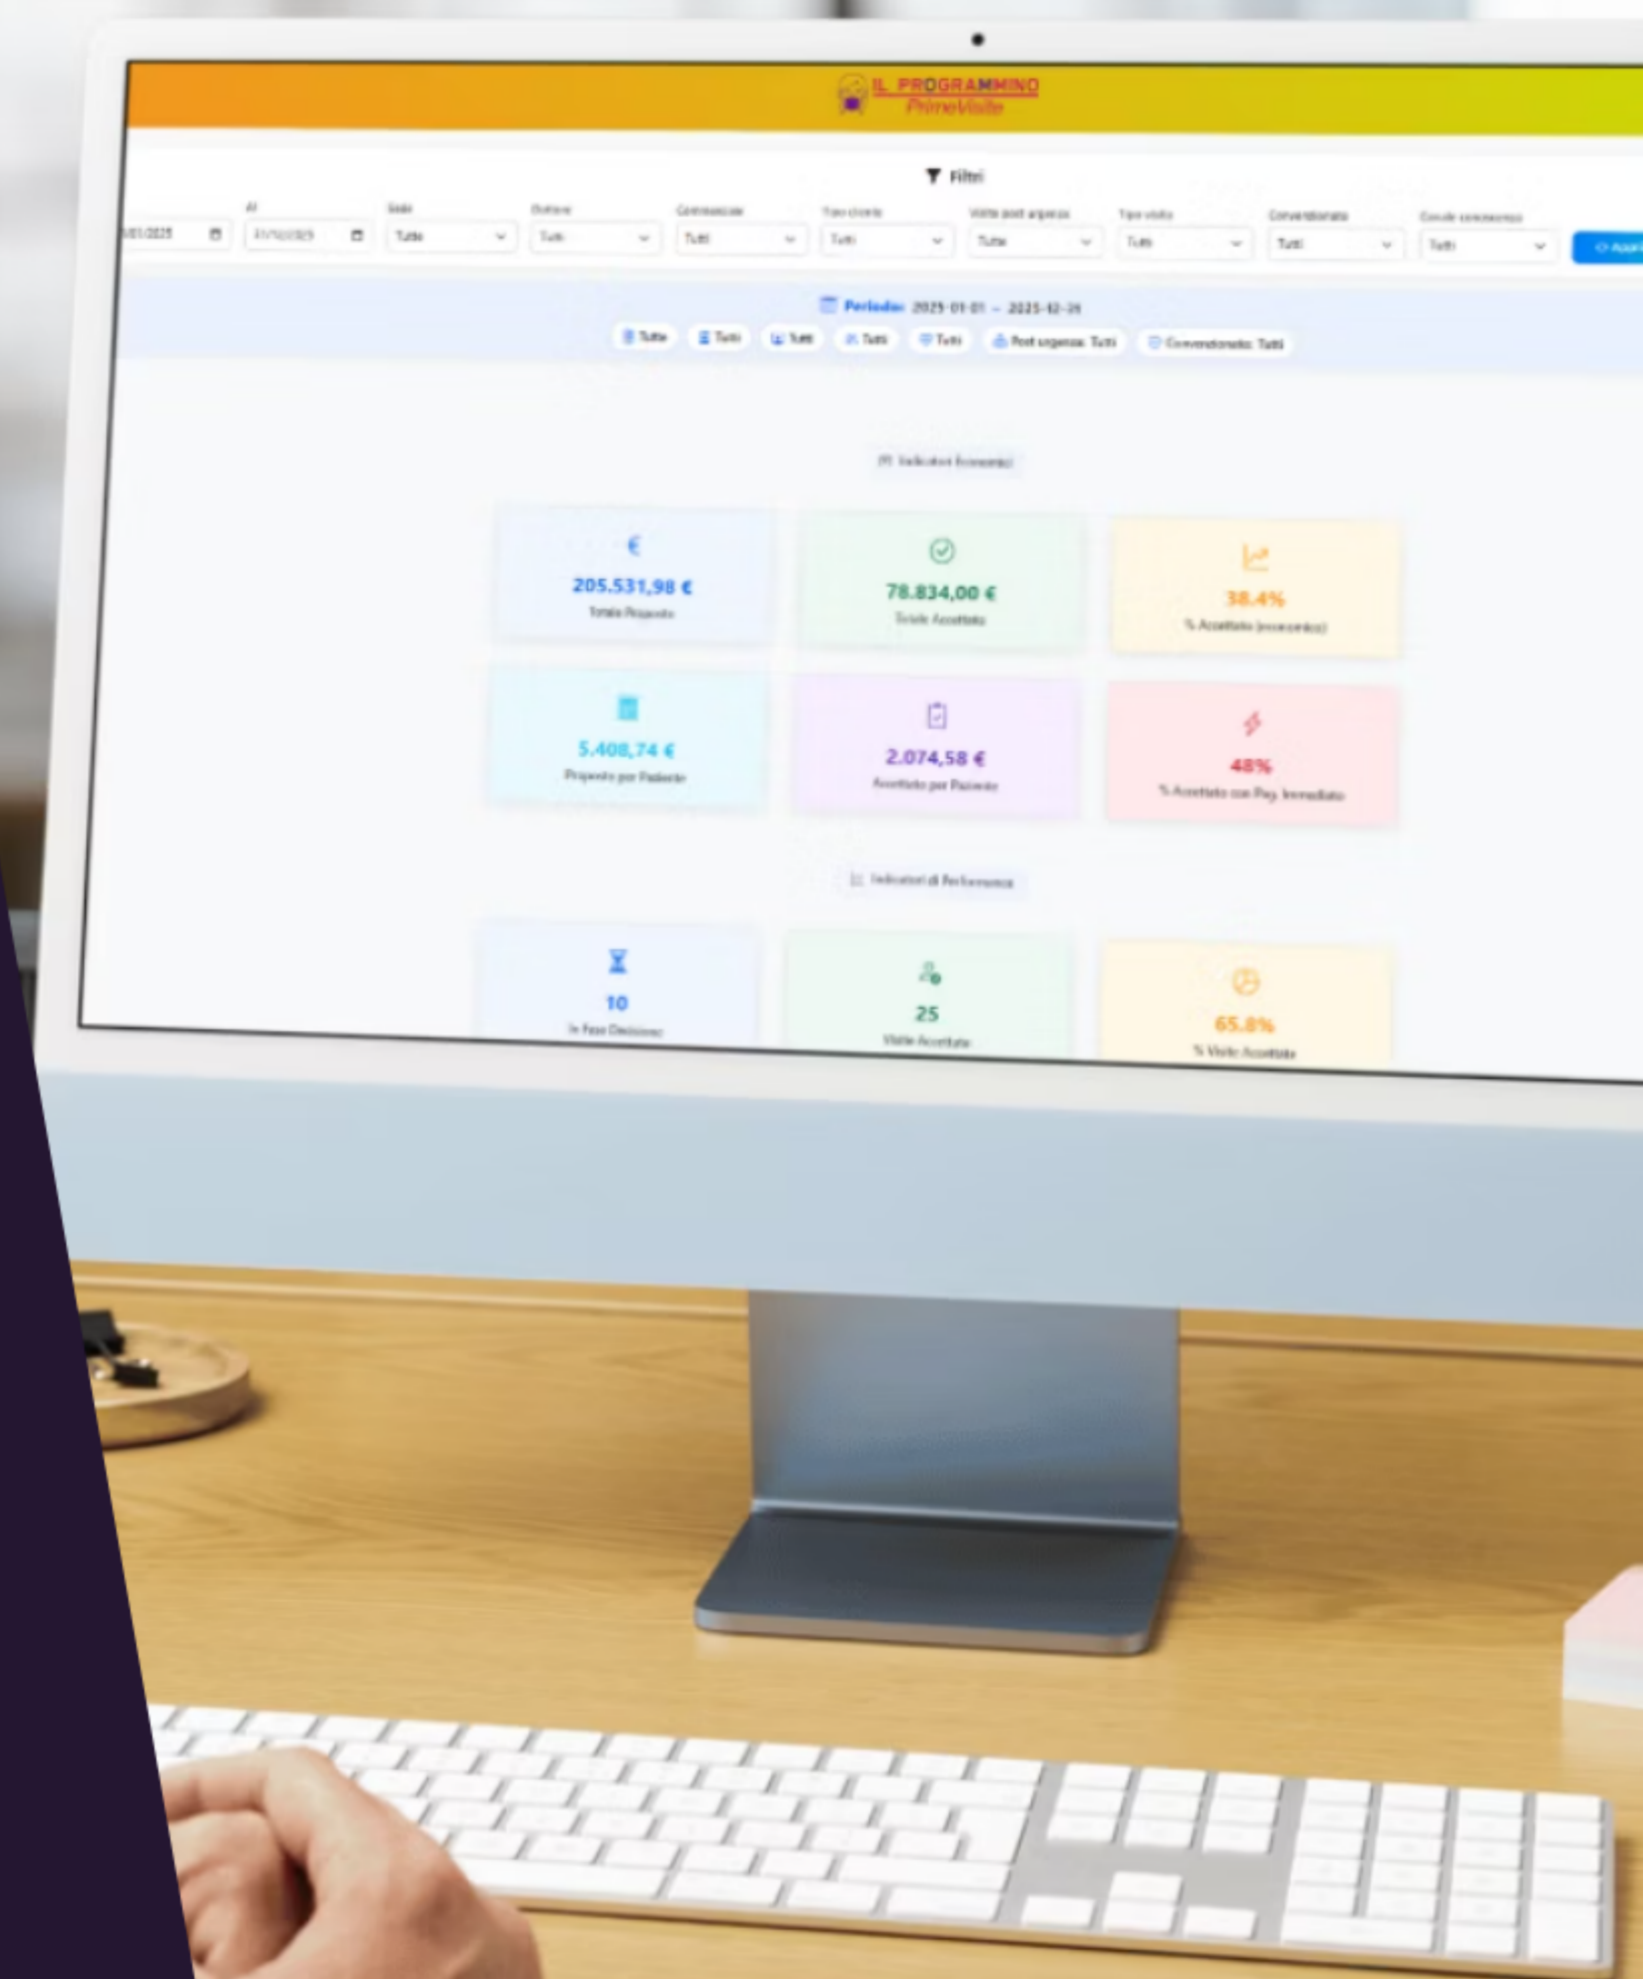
IL PROGRAMMINO
PrimeVisite

Filtri

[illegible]/01/2025
Al
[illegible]
Sede
Tutte
Dottore
Tutti
Commerciale
Tutti
Tipo cliente
Tutti
Visite post urgenza
Tutte
Tipo visita
Tutti
Convenzionata
Tutti
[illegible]
Tutti
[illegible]

Periodo: 2025-01-01 – 2025-12-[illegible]

Tutte · Tutti · Tutti · Tutti · Tutti · Post urgenza: Tutti · Convenzionata: Tutti

Indicatori Economici

205.531,98 €
Totale Proposto

78.834,00 €
Totale Accettato

38.4%
% Accettato (economico)

5.408,74 €
Proposto per Paziente

2.074,58 €
Accettato per Paziente

48%
% Accettato con Pag. Immediato

Indicatori di Performance

10
In Fase Decisione

25
Visite Accettate

65.8%
% Visite Accettate